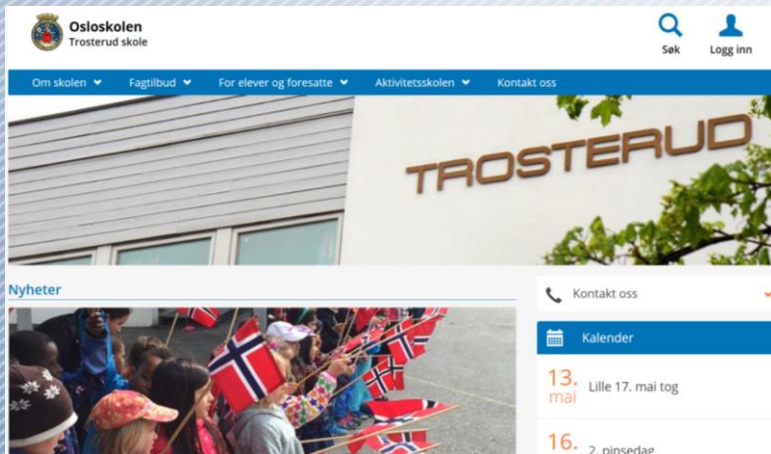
Osloskolen
Trosterud skole

Søk
Logg inn

Om skolen
Fagtilbud
For elever og foresatte
Aktivitetsskolen
Kontakt oss

TROSTERUD

Nyheter

Kontakt oss

Kalender

13. mai
Lille 17. mai tog

16.
2. pinsedag